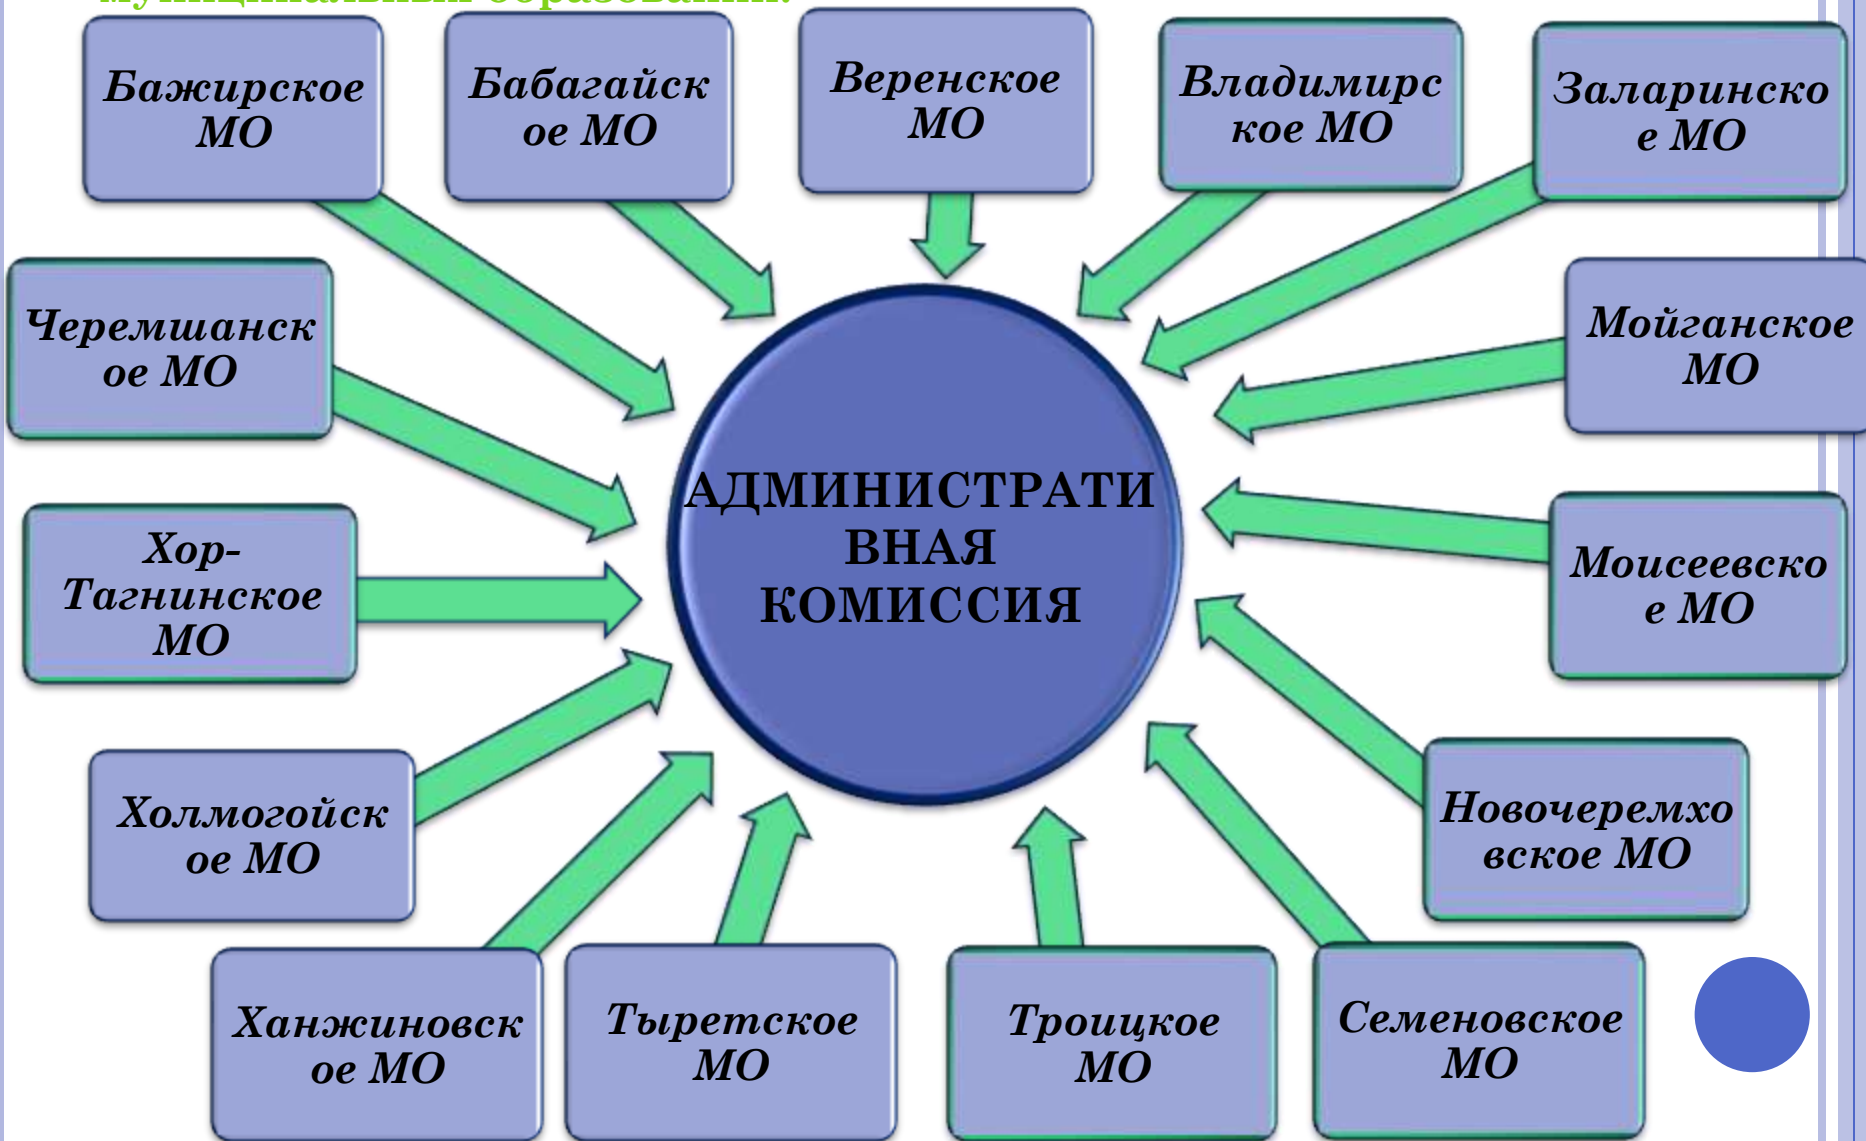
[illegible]

Бажирское МО

Бабагайское МО

Веренское МО

Владимирское МО

Заларинское МО

Черемшанское МО

Мойганское МО

АДМИНИСТРАТИВНАЯ КОМИССИЯ

Хор-Тагнинское МО

Моисеевское МО

Холмогойское МО

Новочеремховское МО

Ханжиновское МО

Тыретское МО

Троицкое МО

Семеновское МО